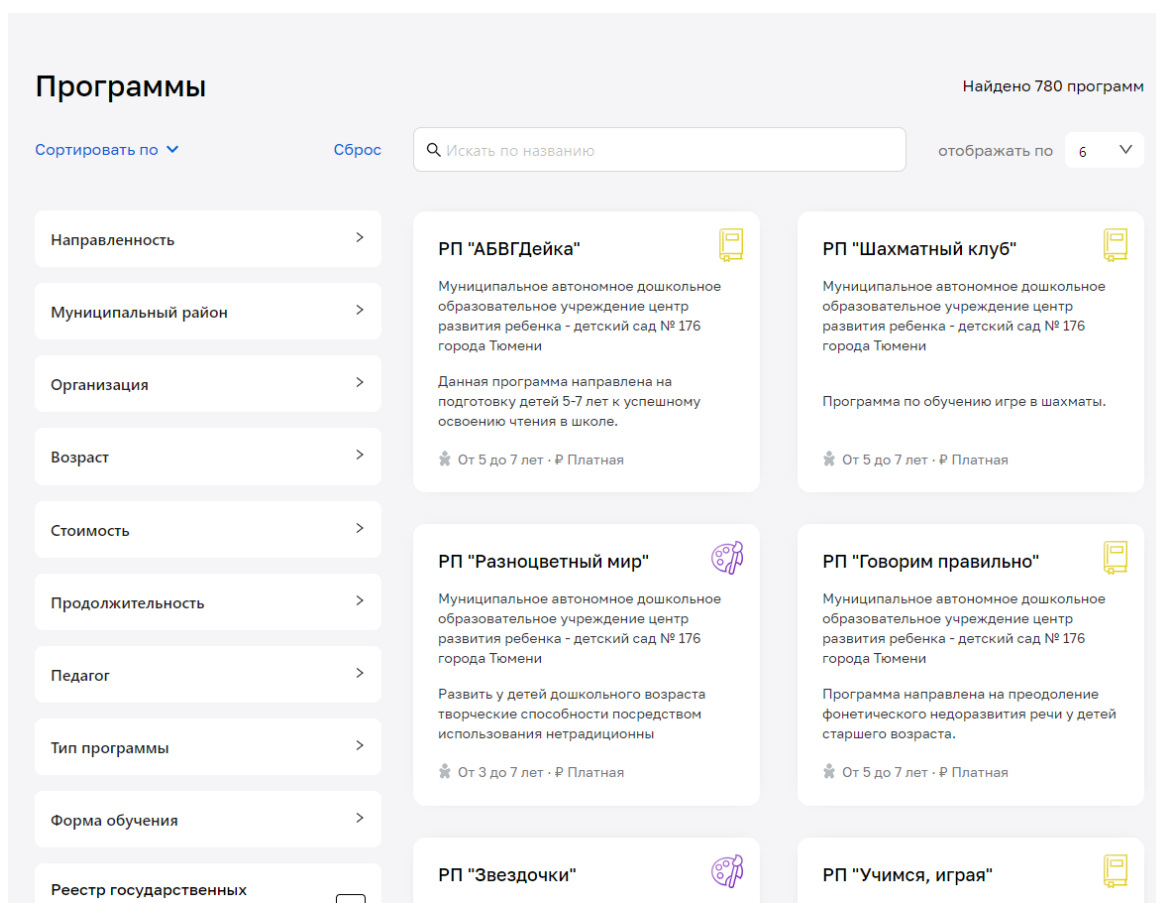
Программы

Найдено 780 программ

Сортировать по

Сброс

Искать по названию

отображать по 6

Направленность

Муниципальный район

Организация

Возраст

Стоимость

Продолжительность

Педагог

Тип программы

Форма обучения

Реестр государственных

РП "АБВГДейка"

Муниципальное автономное дошкольное образовательное учреждение центр развития ребенка - детский сад № 176 города Тюмени

Данная программа направлена на подготовку детей 5-7 лет к успешному освоению чтения в школе.

От 5 до 7 лет · ₽ Платная

РП "Шахматный клуб"

Муниципальное автономное дошкольное образовательное учреждение центр развития ребенка - детский сад № 176 города Тюмени

Программа по обучению игре в шахматы.

От 5 до 7 лет · ₽ Платная

РП "Разноцветный мир"

Муниципальное автономное дошкольное образовательное учреждение центр развития ребенка - детский сад № 176 города Тюмени

Развить у детей дошкольного возраста творческие способности посредством использования нетрадиционны

От 3 до 7 лет · ₽ Платная

РП "Говорим правильно"

Муниципальное автономное дошкольное образовательное учреждение центр развития ребенка - детский сад № 176 города Тюмени

Программа направлена на преодоление фонетического недоразвития речи у детей старшего возраста.

От 5 до 7 лет · ₽ Платная

РП "Звездочки"

РП "Учимся, играя"